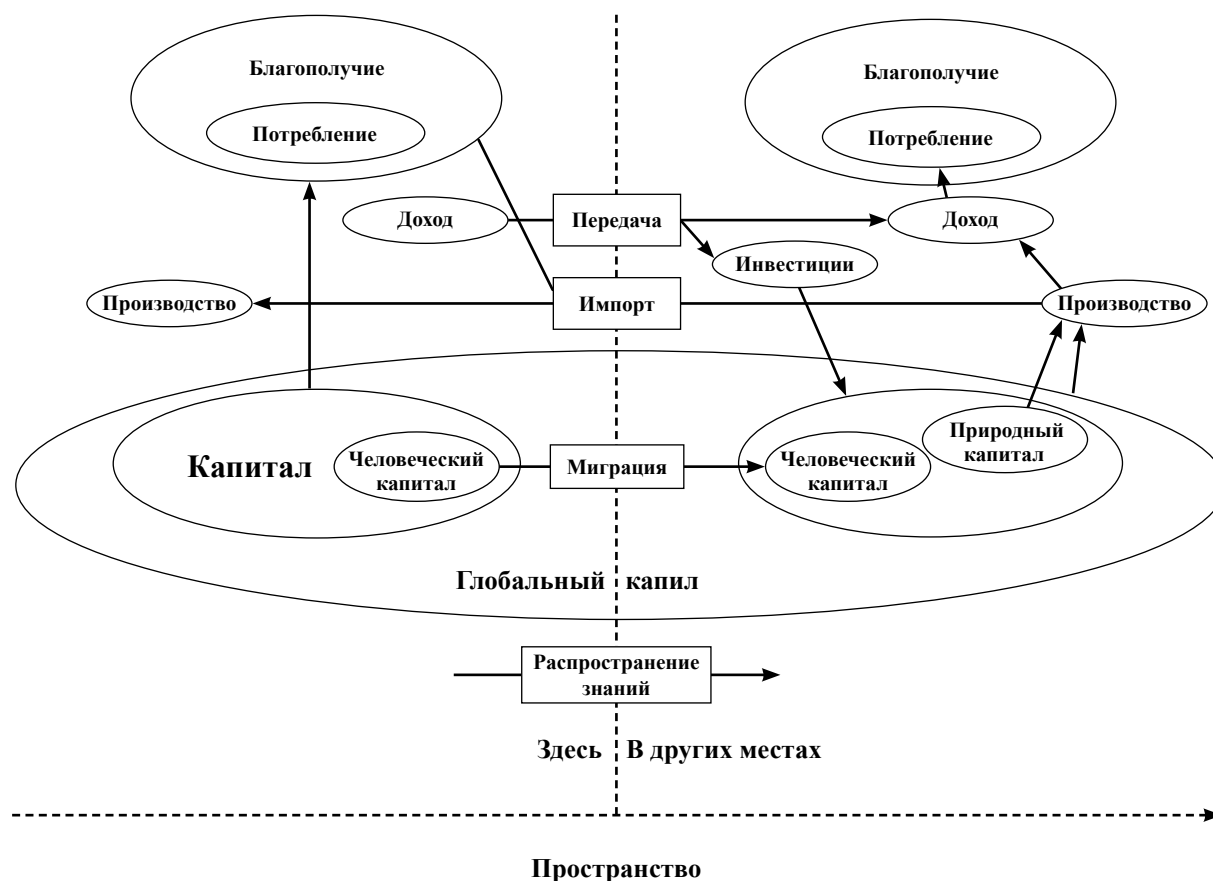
Благополучие

Потребление

Благополучие

Потребление

Доход

Передача

Доход

Инвестиции

Производство

Импорт

Производство

Природный капитал

Капитал

Человеческий капитал

Миграция

Человеческий капитал

Глобальный капил

Распространение знаний

Здесь

В других местах

Пространство